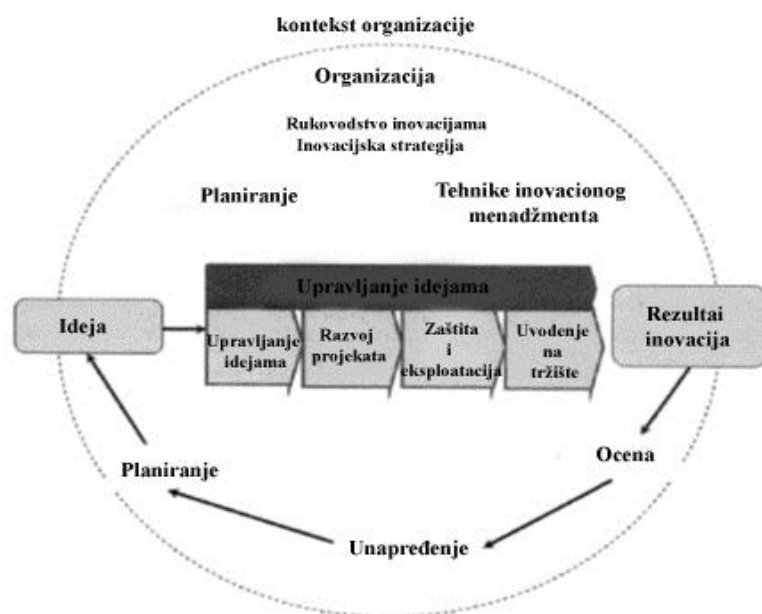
kontekst organizacije

Organizacija

Rukovodstvo inovacijama
Inovacijska strategija

Planiranje

Tehnike inovacionog menadžmenta

Upravljanje idejama

Ideja

Upravljanje idejama

Razvoj projekata

Zaštita i eksploatacija

Uvodenje na tržište

Rezultai inovacija

Ocena

Planiranje

Unapređenje